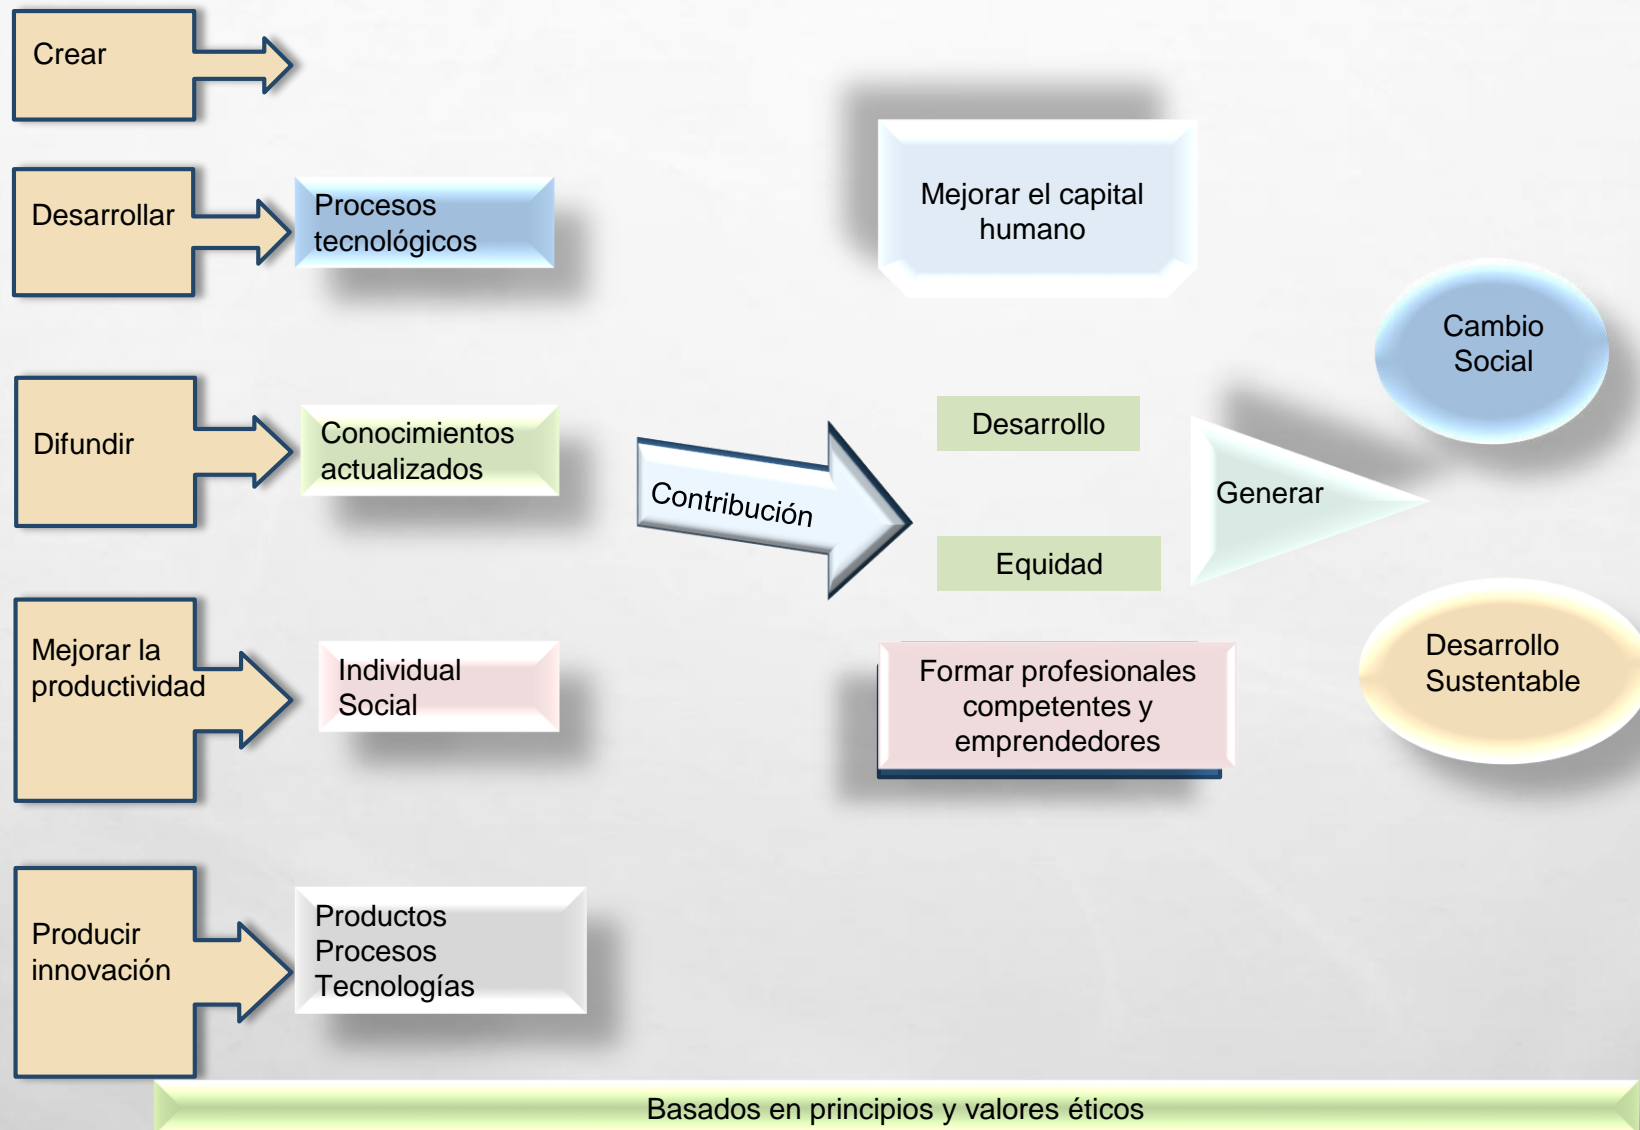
Crear

Desarrollar

Procesos tecnológicos

Difundir

Conocimientos actualizados

Mejorar la productividad

Individual Social

Producir innovación

Productos
Procesos
Tecnologías

Mejorar el capital humano

Contribución

Desarrollo

Equidad

Generar

Cambio Social

Formar profesionales competentes y emprendedores

Desarrollo Sustentable

Basados en principios y valores éticos